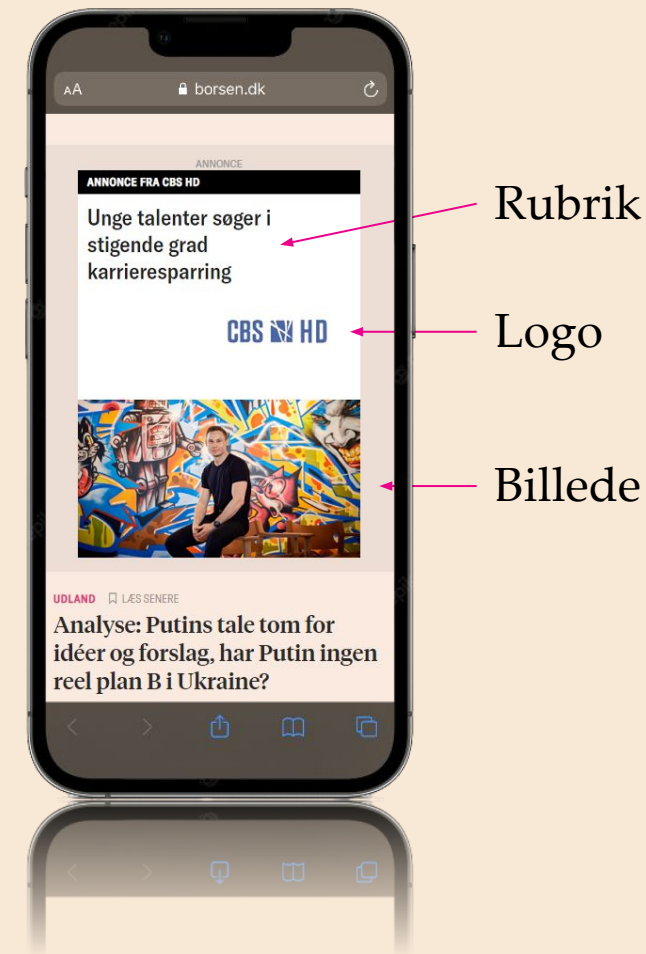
AA borsen.dk

ANNONCE

ANNONCE FRA CBS HD

Unge talenter søger i stigende grad karrieresparring

CBS HD

UDLAND LÆS SENERE

Analyse: Putins tale tom for idéer og forslag, har Putin ingen reel plan B i Ukraine?

Rubrik

Logo

Billede